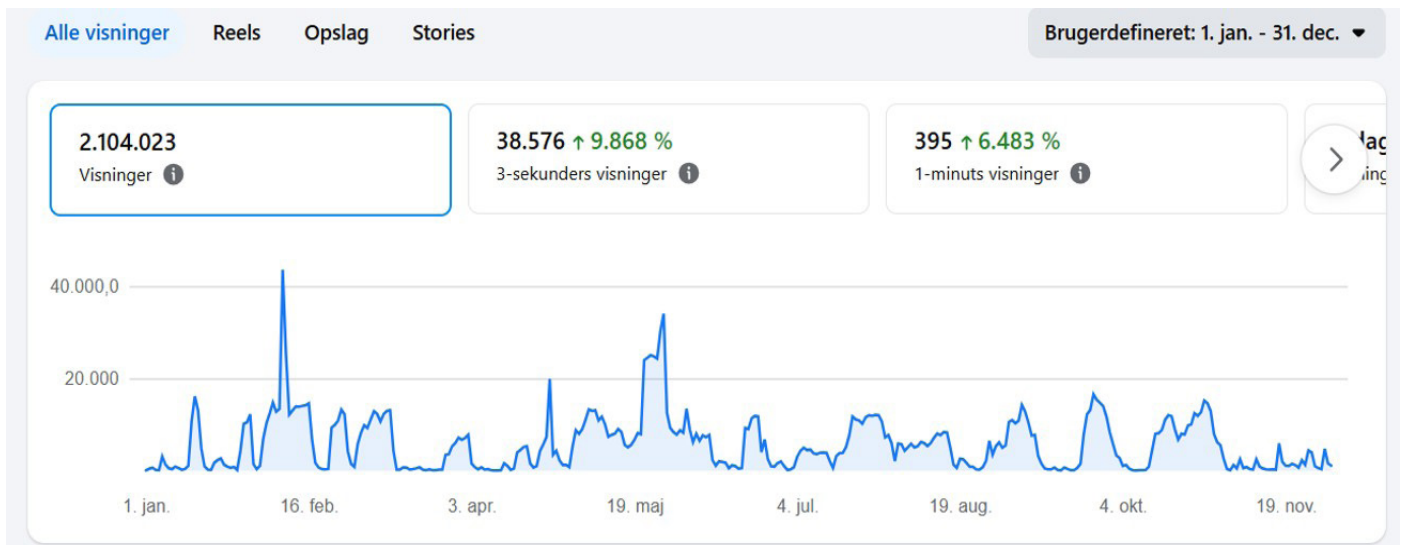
Alle visninger Reels Opslag Stories

Brugerdefineret: 1. jan. - 31. dec.

2.104.023
Visninger

38.576 ↑ 9.868 %
3-sekunders visninger

395 ↑ 6.483 %
1-minuts visninger

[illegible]

40.000,0
20.000

1. jan. 16. feb. 3. apr. 19. maj 4. jul. 19. aug. 4. okt. 19. nov.